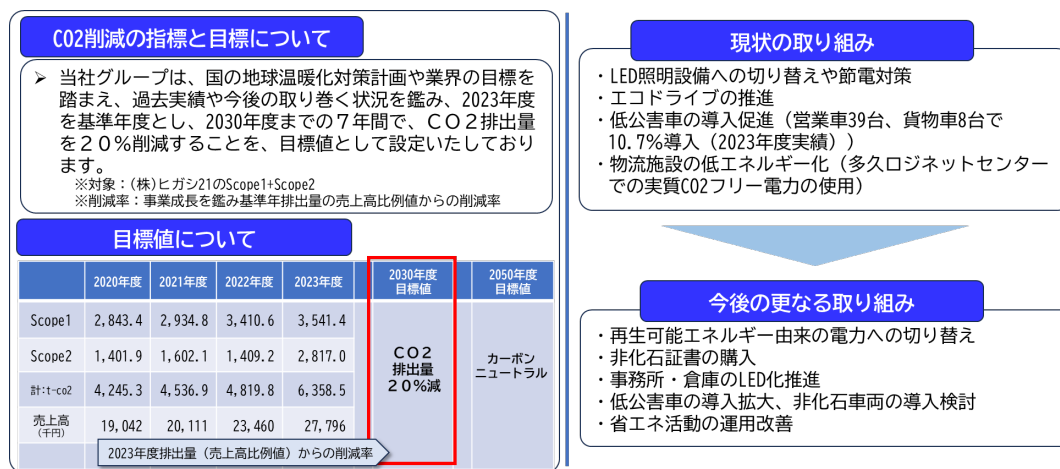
CO2削減の指標と目標について

➢ 当社グループは、国の地球温暖化対策計画や業界の目標を踏まえ、過去実績や今後の取り巻く状況を鑑み、2023年度を基準年度とし、2030年度までの７年間で、ＣＯ２排出量を２０％削減することを、目標値として設定いたしております。
※対象：(株)ヒガシ21のScope1+Scope2
※削減率：事業成長を鑑み基準年排出量の売上高比例値からの削減率

目標値について

| | 2020年度 | 2021年度 | 2022年度 | 2023年度 | 2030年度 目標値 | 2050年度 目標値 |
|---|---|---|---|---|---|---|
| Scope1 | 2,843.4 | 2,934.8 | 3,410.6 | 3,541.4 | ＣＯ２ 排出量 ２０％減 | カーボン ニュートラル |
| Scope2 | 1,401.9 | 1,602.1 | 1,409.2 | 2,817.0 | | |
| 計:t-co2 | 4,245.3 | 4,536.9 | 4,819.8 | 6,358.5 | | |
| 売上高 (千円) | 19,042 | 20,111 | 23,460 | 27,796 | | |

2023年度排出量（売上高比例値）からの削減率

現状の取り組み
・LED照明設備への切り替えや節電対策
・エコドライブの推進
・低公害車の導入促進（営業車39台、貨物車8台で10.7%導入（2023年度実績））
・物流施設の低エネルギー化（多久ロジネットセンターでの実質CO2フリー電力の使用）

今後の更なる取り組み
・再生可能エネルギー由来の電力への切り替え
・非化石証書の購入
・事務所・倉庫のLED化推進
・低公害車の導入拡大、非化石車両の導入検討
・省エネ活動の運用改善